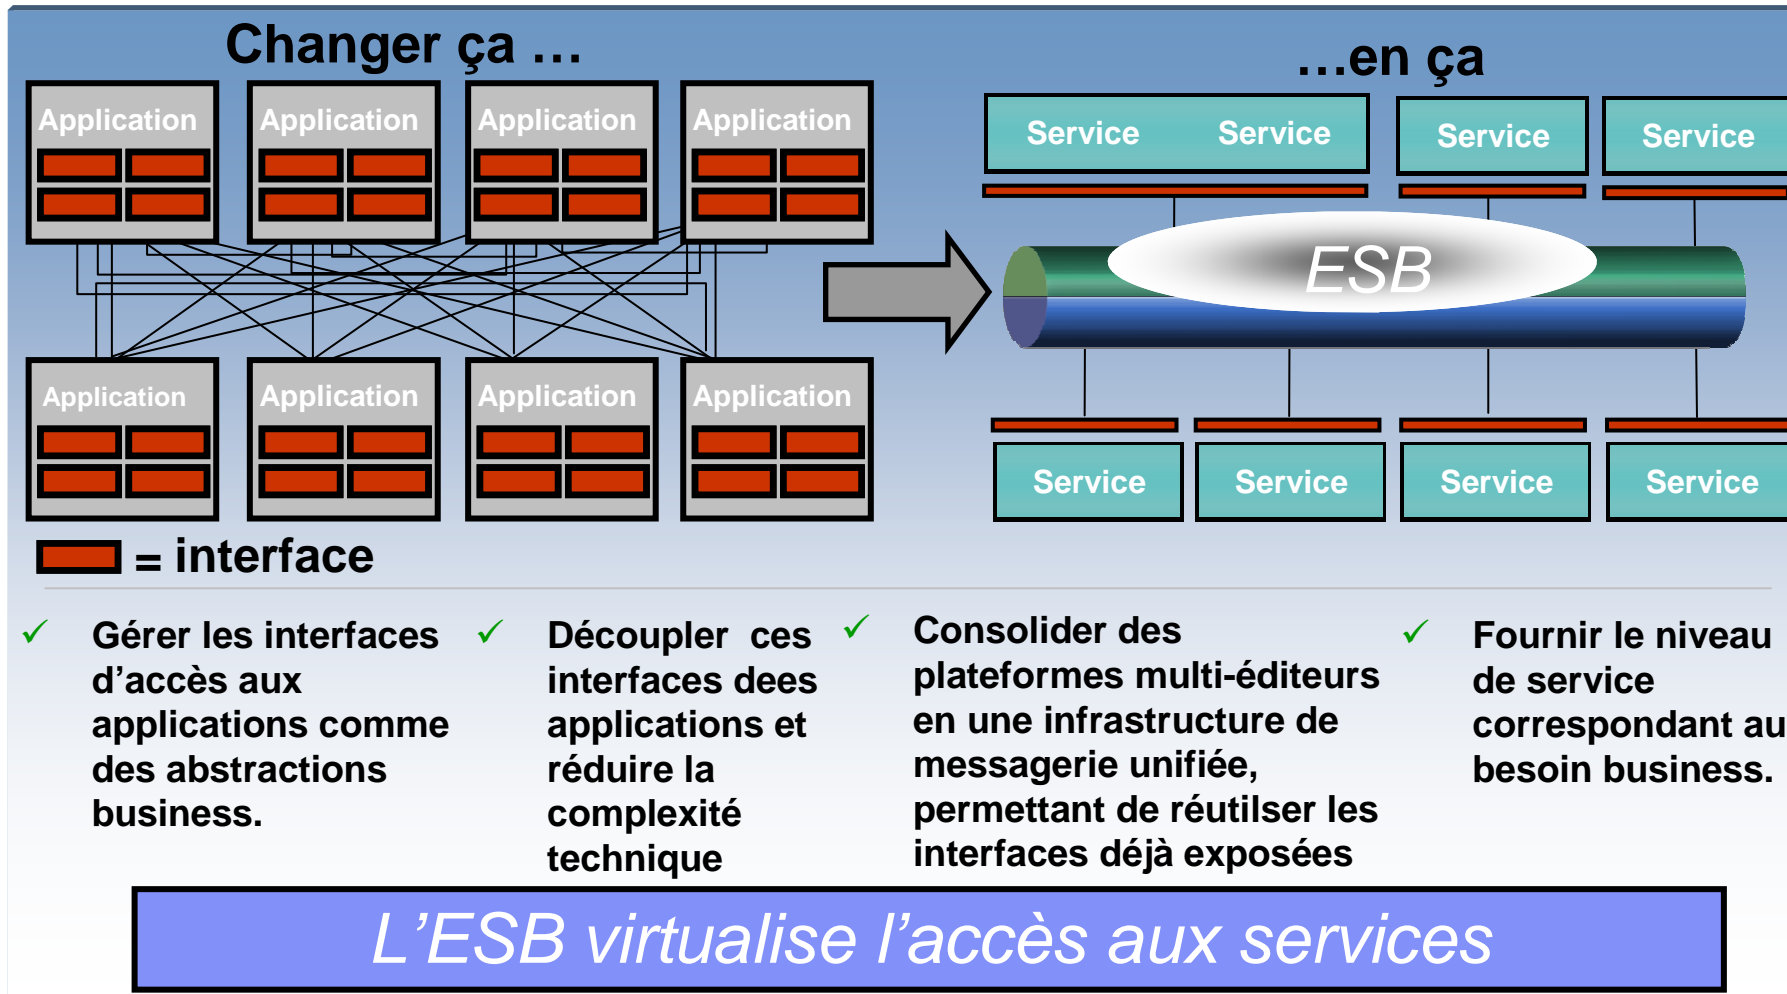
Changer ça …

Application
Application
Application
Application
Application
Application
Application
Application

= interface

…en ça

Service
Service
Service
Service

ESB

Service
Service
Service
Service

✓ Gérer les interfaces d'accès aux applications comme des abstractions business.

✓ Découpler ces interfaces dees applications et réduire la complexité technique

✓ Consolider des plateformes multi-éditeurs en une infrastructure de messagerie unifiée, permettant de réutilser les interfaces déjà exposées

✓ Fournir le niveau de service correspondant au besoin business.

L'ESB virtualise l'accès aux services